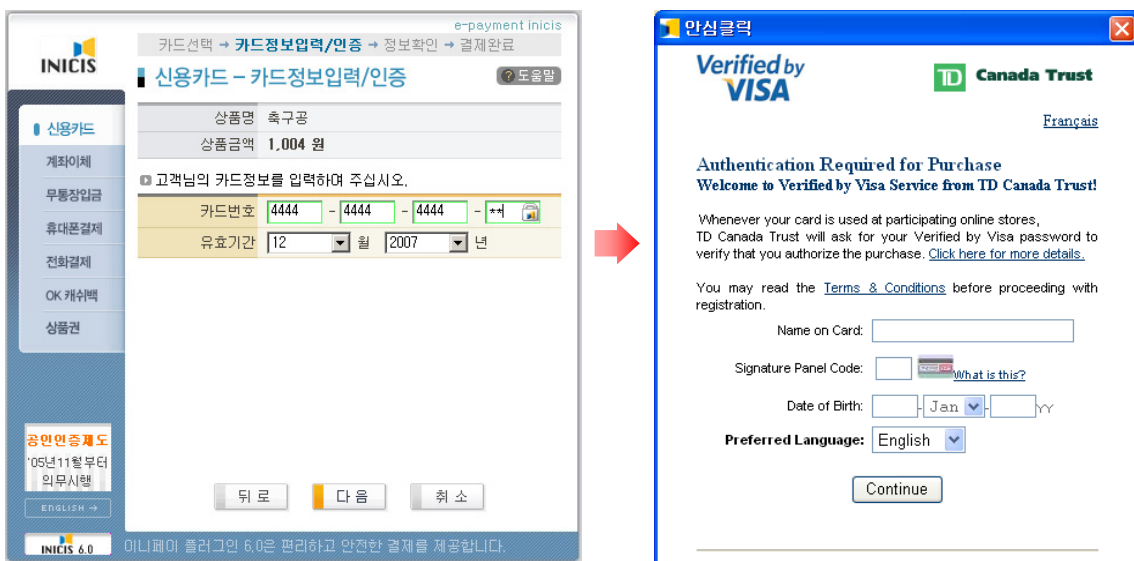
e-payment inicis

INICIS

카드선택 → 카드정보입력/인증 → 정보확인 → 결제완료

신용카드 – 카드정보입력/인증

도움말

신용카드
계좌이체
무통장입금
휴대폰결제
전화결제
OK 캐쉬백
상품권

| 상품명 | 축구공 |
|---|---|
| 상품금액 | 1,004 원 |

고객님의 카드정보를 입력하여 주십시오.

| 카드번호 | 4444 - 4444 - 4444 - ** |
|---|---|
| 유효기간 | 12 월 2007 년 |

공인인증제도
'05년11월부터 의무시행

ENGLISH →

뒤로 다음 취소

INICIS 6.0

이니페이 플러그인 6.0은 편리하고 안전한 결제를 제공합니다.

안심클릭

Verified by VISA

TD Canada Trust

Français

Authentication Required for Purchase
Welcome to Verified by Visa Service from TD Canada Trust!

Whenever your card is used at participating online stores, TD Canada Trust will ask for your Verified by Visa password to verify that you authorize the purchase. Click here for more details.

You may read the Terms & Conditions before proceeding with registration.

Name on Card:

Signature Panel Code: What is this?

Date of Birth: Jan YY

Preferred Language: English

Continue